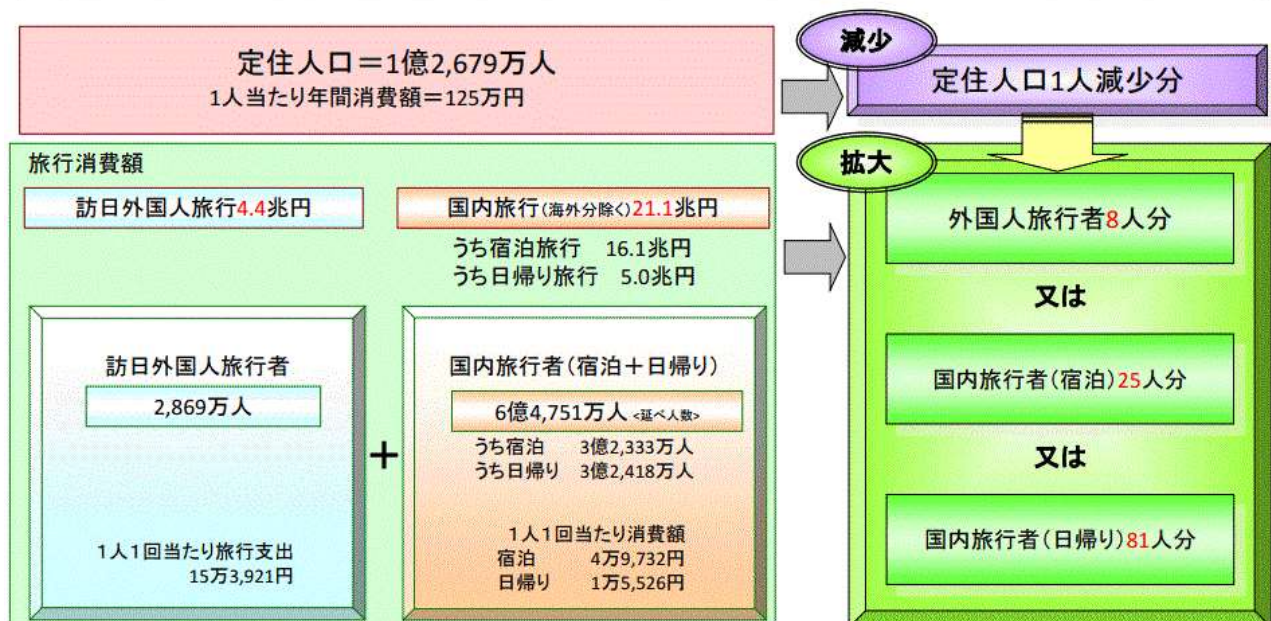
定住人口＝1億2,679万人
1人当たり年間消費額＝125万円

減少
定住人口1人減少分

旅行消費額

訪日外国人旅行4.4兆円

国内旅行(海外分除く)21.1兆円
うち宿泊旅行　16.1兆円
うち日帰り旅行　5.0兆円

拡大
外国人旅行者8人分
又は
国内旅行者(宿泊)25人分
又は
国内旅行者(日帰り)81人分

訪日外国人旅行者
2,869万人
1人1回当たり旅行支出
15万3,921円

＋

国内旅行者(宿泊＋日帰り)
6億4,751万人 <延べ人数>
うち宿泊　3億2,333万人
うち日帰り　3億2,418万人
1人1回当たり消費額
宿泊　4万9,732円
日帰り　1万5,526円